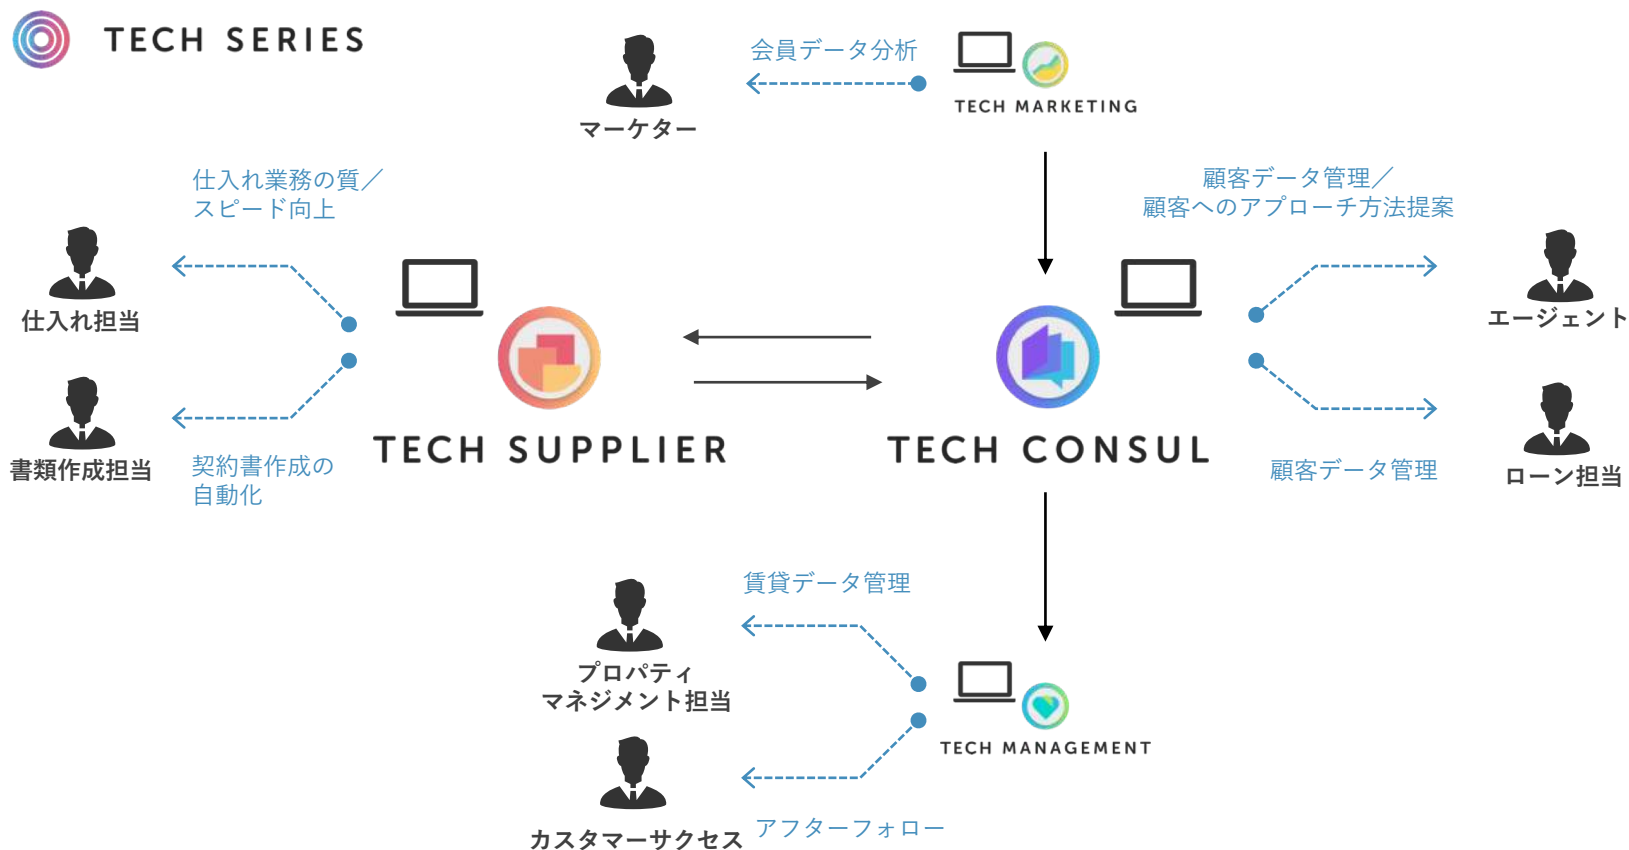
TECH SERIES

会員データ分析

マーケター

TECH MARKETING

仕入れ業務の質／スピード向上

顧客データ管理／顧客へのアプローチ方法提案

仕入れ担当

エージェント

TECH SUPPLIER

TECH CONSUL

書類作成担当

契約書作成の自動化

顧客データ管理

ローン担当

賃貸データ管理

プロパティマネジメント担当

TECH MANAGEMENT

カスタマーサクセス

アフターフォロー